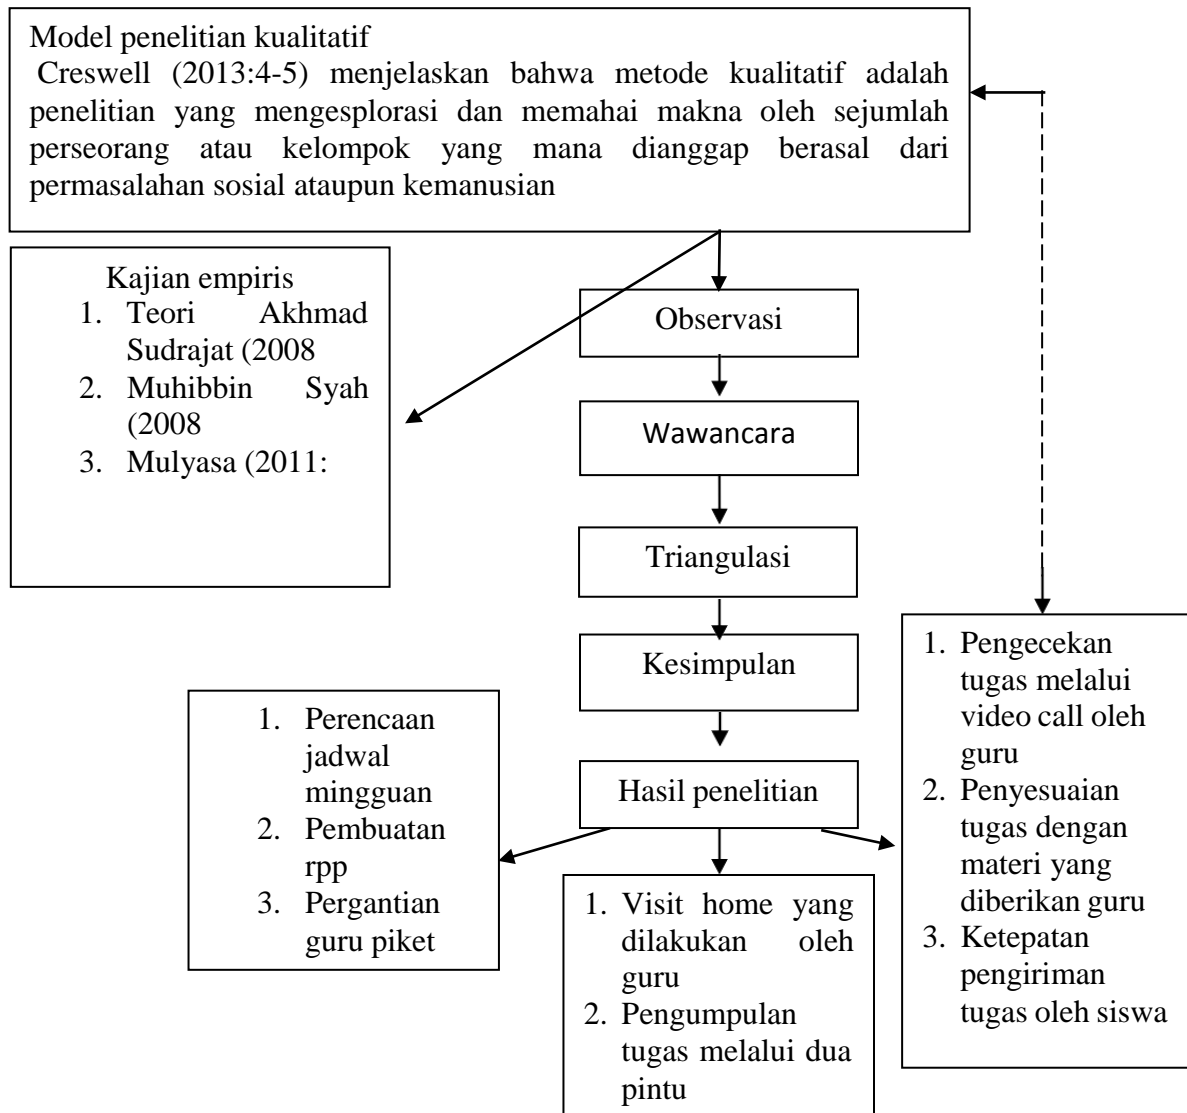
Model penelitian kualitatif
Creswell (2013:4-5) menjelaskan bahwa metode kualitatif adalah penelitian yang mengesplorasi dan memahai makna oleh sejumlah perseorang atau kelompok yang mana dianggap berasal dari permasalahan sosial ataupun kemanusian

Kajian empiris
1. Teori Akhmad Sudrajat (2008
2. Muhibbin Syah (2008
3. Mulyasa (2011:

Observasi

Wawancara

Triangulasi

Kesimpulan

Hasil penelitian

1. Perencaan jadwal mingguan
2. Pembuatan rpp
3. Pergantian guru piket

1. Visit home yang dilakukan oleh guru
2. Pengumpulan tugas melalui dua pintu

1. Pengecekan tugas melalui video call oleh guru
2. Penyesuaian tugas dengan materi yang diberikan guru
3. Ketepatan pengiriman tugas oleh siswa